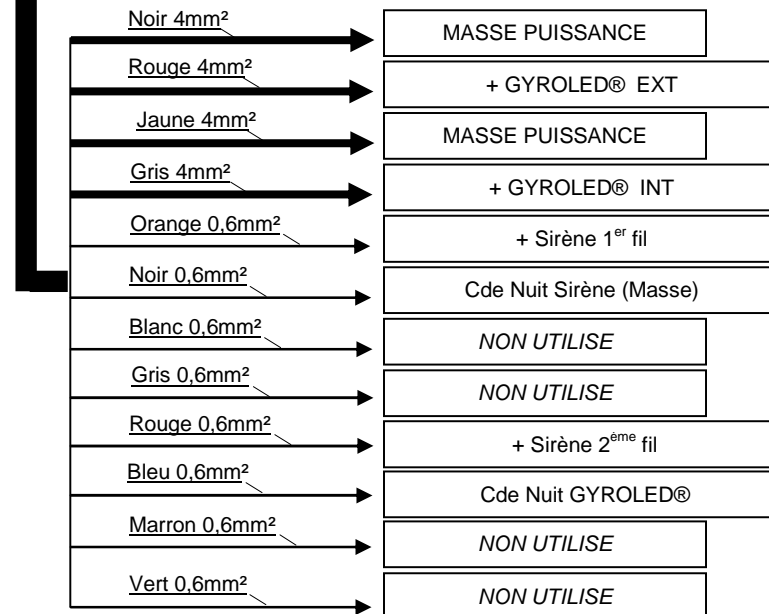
Noir 4mm²
MASSE PUISSANCE

Rouge 4mm²
+ GYROLED® EXT

Jaune 4mm²
MASSE PUISSANCE

Gris 4mm²
+ GYROLED® INT

Orange 0,6mm²
+ Sirène 1$^{er}$ fil

Noir 0,6mm²
Cde Nuit Sirène (Masse)

Blanc 0,6mm²
NON UTILISE

Gris 0,6mm²
NON UTILISE

Rouge 0,6mm²
+ Sirène 2$^{ème}$ fil

Bleu 0,6mm²
Cde Nuit GYROLED®

Marron 0,6mm²
NON UTILISE

Vert 0,6mm²
NON UTILISE